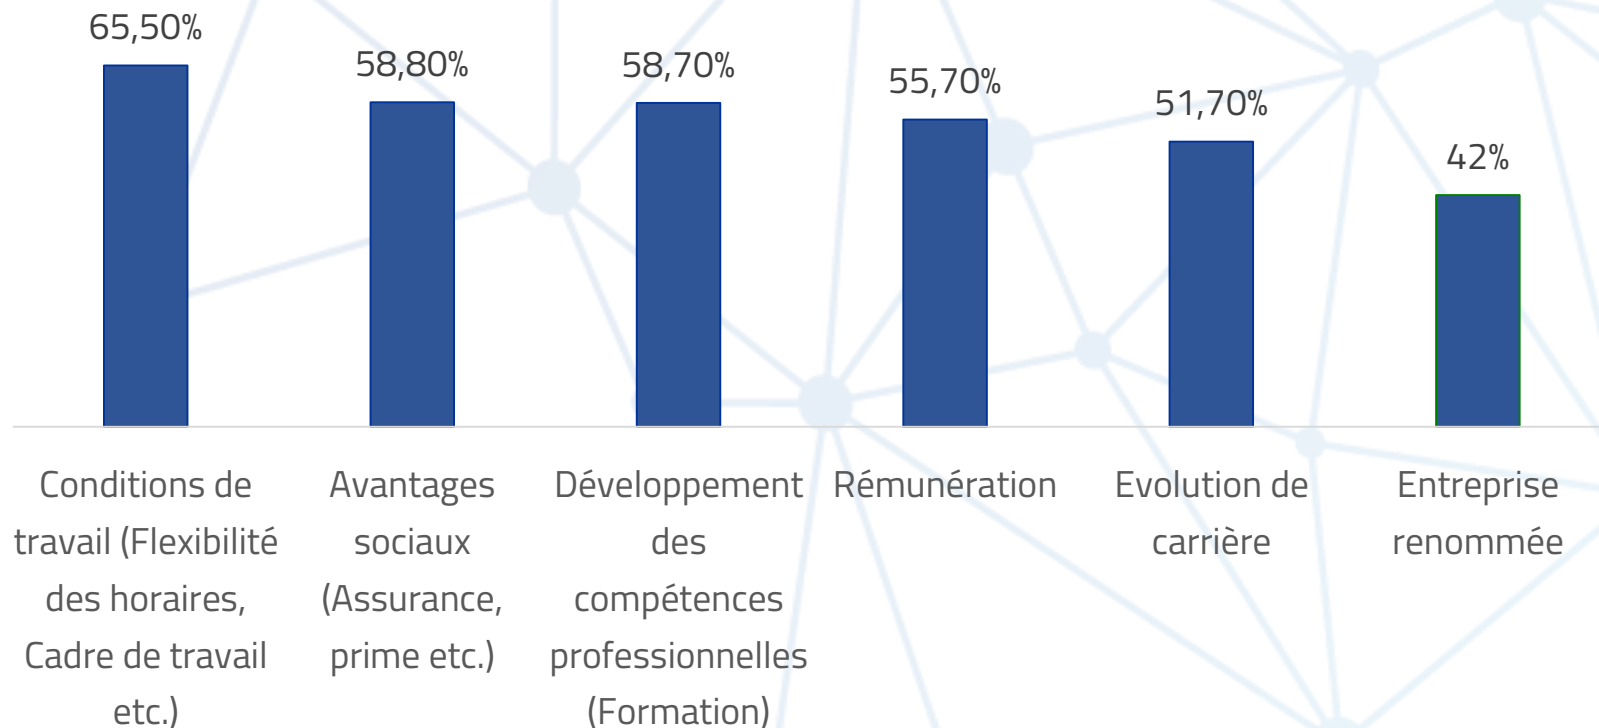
| Conditions de travail (Flexibilité des horaires, Cadre de travail etc.) | Avantages sociaux (Assurance, prime etc.) | Développement des compétences professionnelles (Formation) | Rémunération | Evolution de carrière | Entreprise renommée |
|---|---|---|---|---|---|
| 65,50% | 58,80% | 58,70% | 55,70% | 51,70% | 42% |